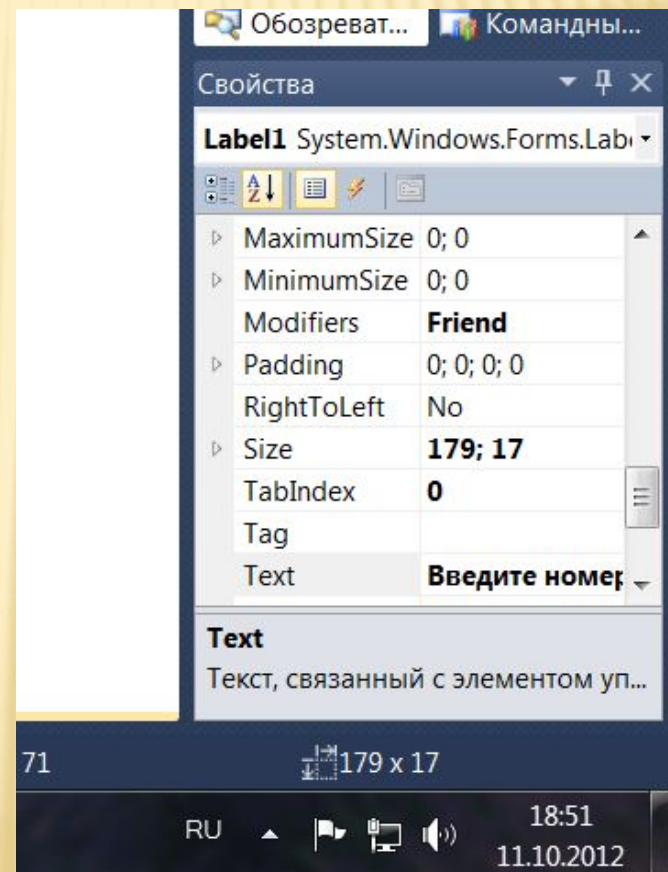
Обозреват... Командны...

Свойства

Label1 System.Windows.Forms.Lab

| | |
|---|---|
| MaximumSize | 0; 0 |
| MinimumSize | 0; 0 |
| Modifiers | Friend |
| Padding | 0; 0; 0; 0 |
| RightToLeft | No |
| Size | 179; 17 |
| TabIndex | 0 |
| Tag | |
| Text | Введите номер |

Text
Текст, связанный с элементом уп...

71

179 x 17

RU

18:51
11.10.2012